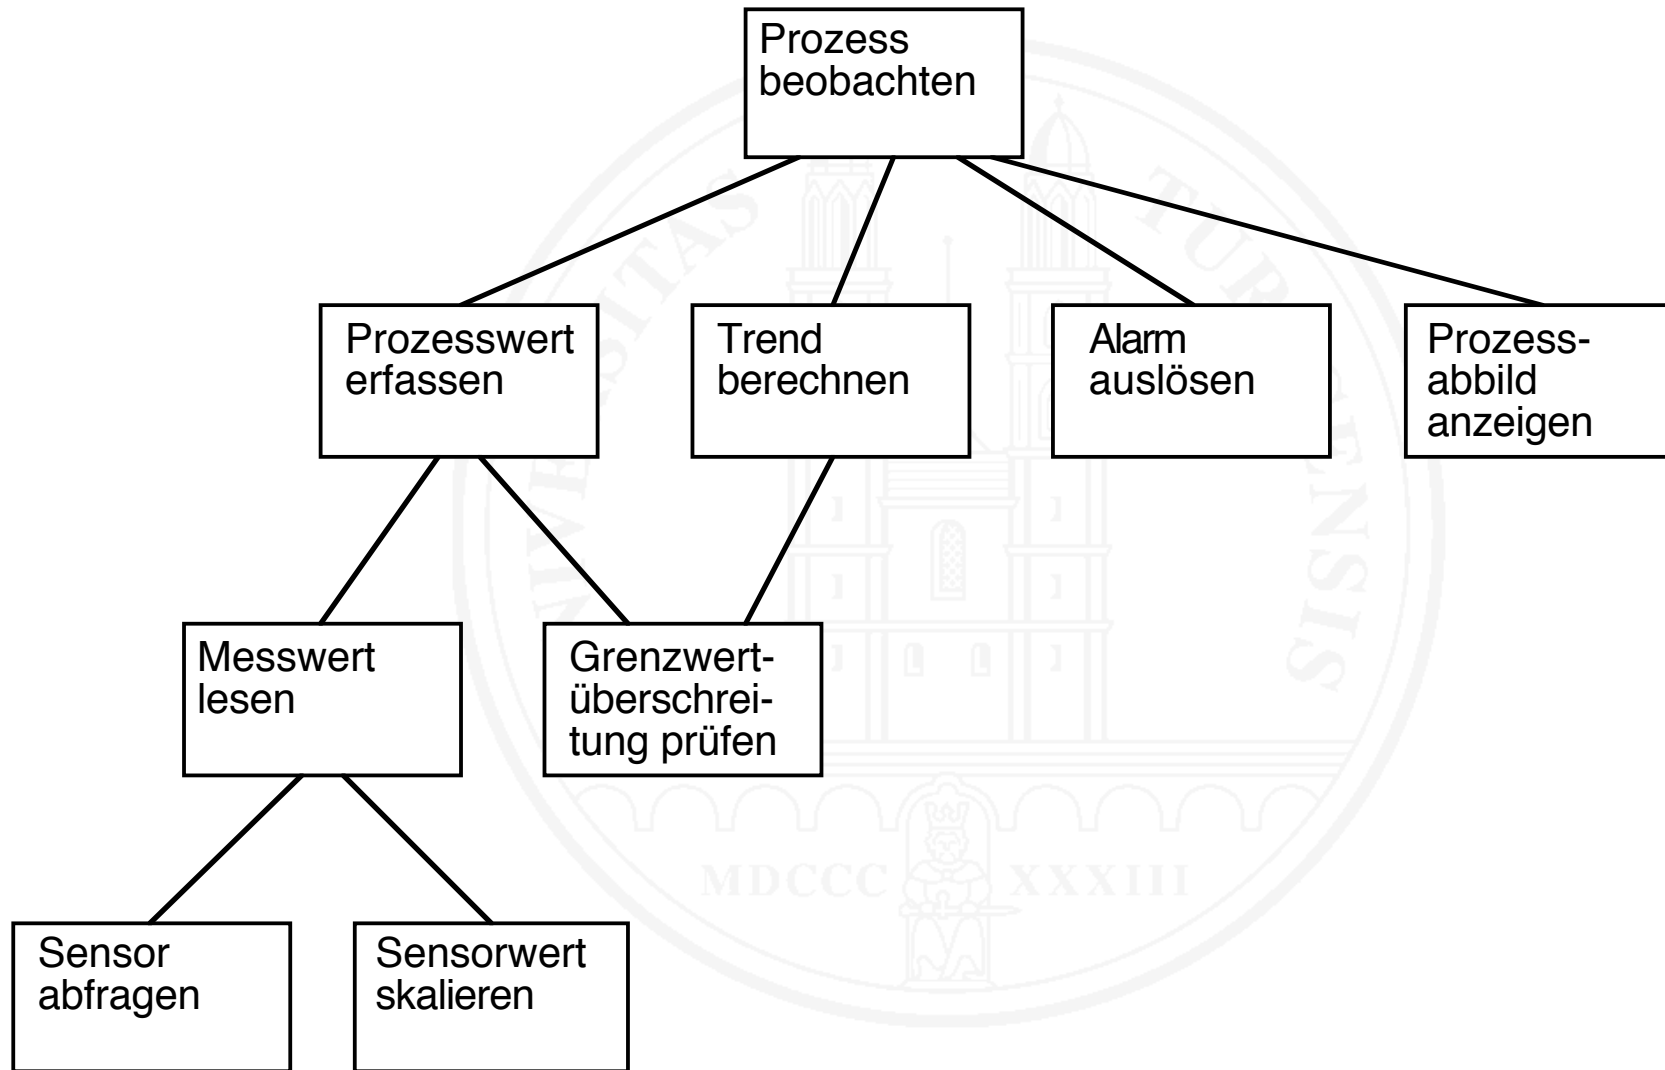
Prozess beobachten

Prozesswert erfassen

Trend berechnen

Alarm auslösen

Prozessabbild anzeigen

Messwert lesen

Grenzwertüberschreitung prüfen

Sensor abfragen

Sensorwert skalieren

UNIVERSITAS TURICENSIS

MDCCC XXXIII